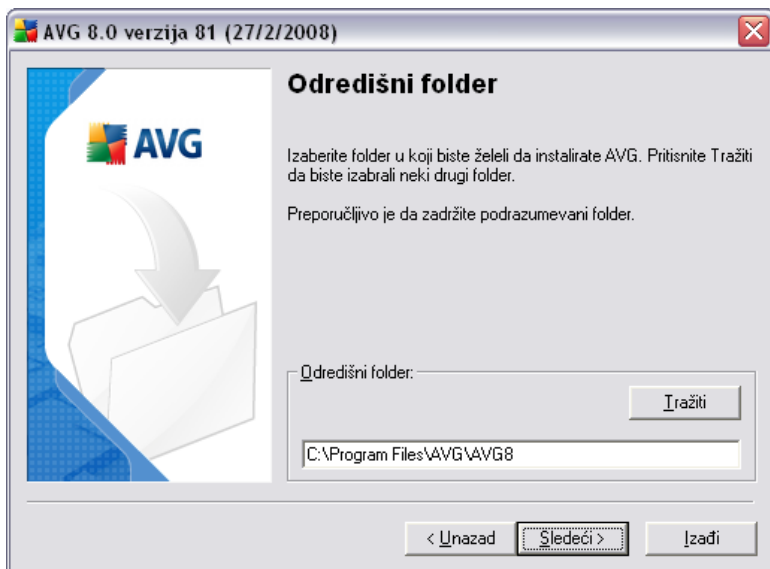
AVG 8.0 verzija 81 (27/2/2008)

AVG

Odredišni folder

Izaberite folder u koji biste želeli da instalirate AVG. Pritisnite Tražiti da biste izabrali neki drugi folder.

Preporučljivo je da zadržite podrazumevani folder.

Odredišni folder:

Tražiti

C:\Program Files\AVG\AVG8

< Unazad

Sledeći >

Izađi